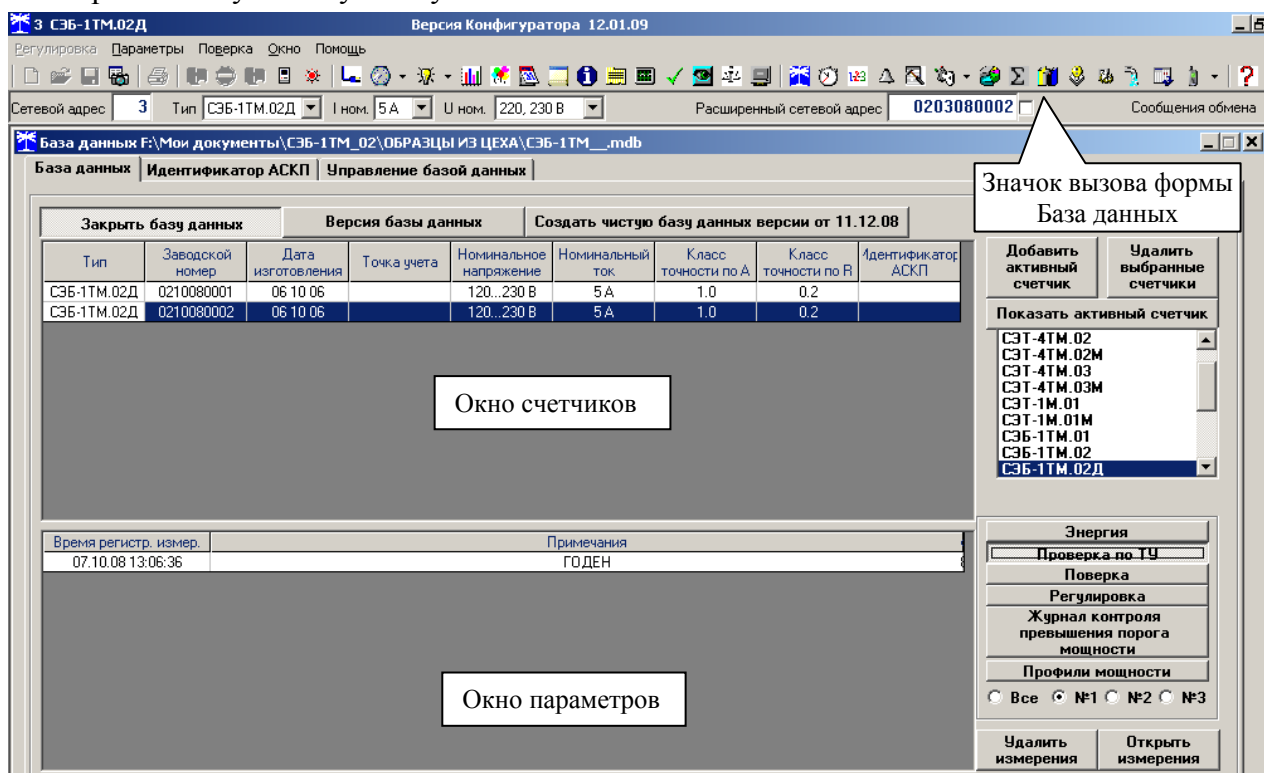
3 СЭБ-1ТМ.02Д Версия Конфигуратора 12.01.09

Регулировка Параметры Поверка Окно Помощь

Сетевой адрес 3 Тип СЭБ-1ТМ.02Д I ном. 5 А U ном. 220, 230 В Расширенный сетевой адрес 0203080002 Сообщения обмена

База данных F:\Мои документы\СЭБ-1ТМ_02\ОБРАЗЦЫ ИЗ ЦЕХА\СЭБ-1ТМ__.mdb

База данных | Идентификатор АСКП | Управление базой данных

Значок вызова формы База данных

Закрыть базу данных | Версия базы данных | Создать чистую базу данных версии от 11.12.08

| Тип | Заводской номер | Дата изготовления | Точка учета | Номинальное напряжение | Номинальный ток | Класс точности по А | Класс точности по R | Идентификатор АСКП |
|---|---|---|---|---|---|---|---|---|
| СЭБ-1ТМ.02Д | 0210080001 | 06 10 06 | | 120...230 В | 5 А | 1.0 | 0.2 | |
| СЭБ-1ТМ.02Д | 0210080002 | 06 10 06 | | 120...230 В | 5 А | 1.0 | 0.2 | |

Окно счетчиков

Добавить активный счетчик
Удалить выбранные счетчики
Показать активный счетчик

СЭТ-4ТМ.02
СЭТ-4ТМ.02М
СЭТ-4ТМ.03
СЭТ-4ТМ.03М
СЭТ-1М.01
СЭТ-1М.01М
СЭБ-1ТМ.01
СЭБ-1ТМ.02
СЭБ-1ТМ.02Д

| Время регистр. измер. | Примечания |
|---|---|
| 07.10.08 13:06:36 | ГОДЕН |

Окно параметров

Энергия
Проверка по ТУ
Поверка
Регулировка
Журнал контроля превышения порога мощности
Профили мощности
Все №1 №2 №3

Удалить измерения
Открыть измерения